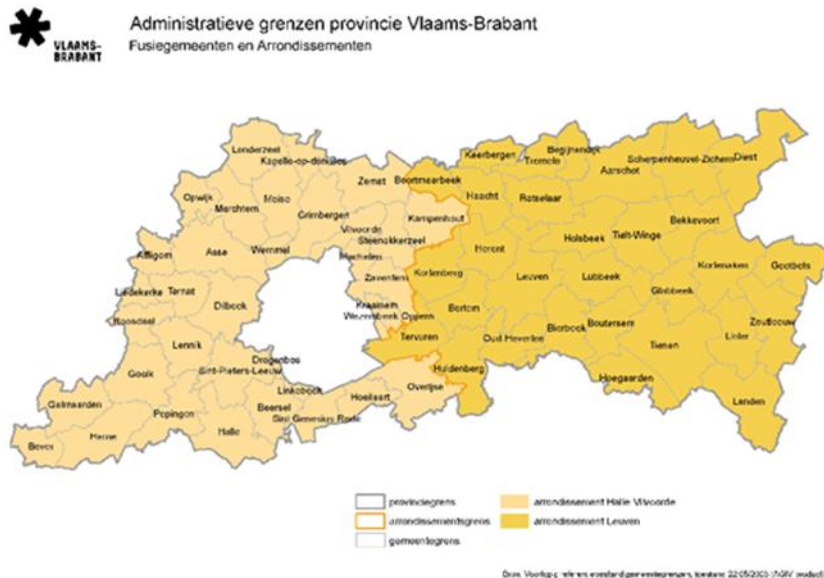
VLAAMS-BRABANT

Administratieve grenzen provincie Vlaams-Brabant
Fusiegemeenten en Arrondissementen

Londerzeel
Kapelle-op-den-Bos
Opwijk
Merchtem
Meise
Grimbergen
Zemst
Boortmeerbeek
Keerbergen
Tremelo
Begijnendijk
Scherpenheuvel-Zichem
Diest
Aarschot
Haacht
Rotselaar
Kampenhout
Vilvoorde
Steenokkerzeel
Machelen
Zaventem
Asse
Wemmel
Affligem
Liedekerke
Ternat
Dilbeek
Roosdaal
Kortenberg
Herent
Holsbeek
Tielt-Winge
Bekkevoort
Kortenaken
Geetbets
Leuven
Lubbeek
Glabbeek
Kraainem
Wezembeek-Oppem
Bertem
Tervuren
Oud-Heverlee
Bierbeek
Boutersem
Zoutleeuw
Linter
Tienen
Lennik
Drogenbos
Sint-Pieters-Leeuw
Gooik
Linkebeek
Huldenberg
Overijse
Hoeilaart
Hoegaarden
Landen
Galmaarden
Pepingen
Beersel
Sint-Genesius-Rode
Halle
Herne
Bever

provinciegrens
arrondissementsgrens
gemeentegrens
arrondissement Halle-Vilvoorde
arrondissement Leuven

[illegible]